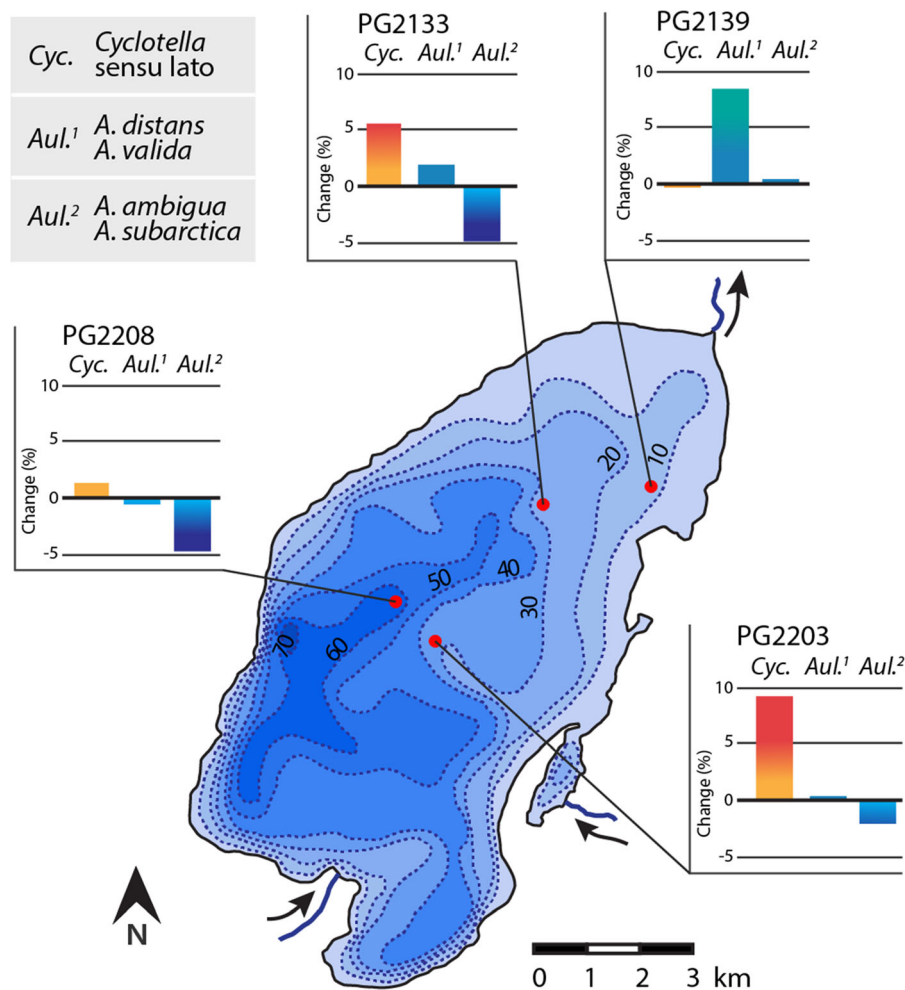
| | |
|---|---|
| *Cyc.* | *Cyclotella* sensu lato |
| *Aul.$^1$* | *A. distans* *A. valida* |
| *Aul.$^2$* | *A. ambigua* *A. subarctica* |

PG2133
*Cyc.* *Aul.$^1$* *Aul.$^2$*
10
5
0
-5
Change (%)

PG2139
*Cyc.* *Aul.$^1$* *Aul.$^2$*
10
5
0
-5
Change (%)

PG2208
*Cyc.* *Aul.$^1$* *Aul.$^2$*
10
5
0
-5
Change (%)

20
10
50
40
30
70
60

PG2203
*Cyc.* *Aul.$^1$* *Aul.$^2$*
10
5
0
-5
Change (%)

N

0 1 2 3 km